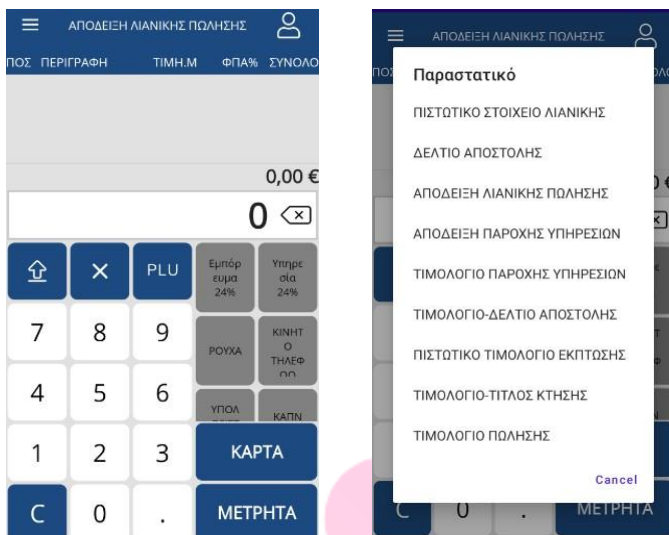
ΑΠΟΔΕΙΞΗ ΛΙΑΝΙΚΗΣ ΠΩΛΗΣΗΣ

ΠΟΣ ΠΕΡΙΓΡΑΦΗ ΤΙΜΗ.Μ ΦΠΑ% ΣΥΝΟΛΟ

0,00 €

0

PLU

Εμπόρευμα 24%

Υπηρεσία 24%

7 8 9

ΡΟΥΧΑ

ΚΙΝΗΤΟ ΤΗΛΕΦΩΝΟ

4 5 6

ΥΠΟΛ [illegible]

ΚΑΠΝ

1 2 3

ΚΑΡΤΑ

C 0 .

ΜΕΤΡΗΤΑ

ΑΠΟΔΕΙΞΗ ΛΙΑΝΙΚΗΣ ΠΩΛΗΣΗΣ

Παραστατικό

ΠΙΣΤΩΤΙΚΟ ΣΤΟΙΧΕΙΟ ΛΙΑΝΙΚΗΣ

ΔΕΛΤΙΟ ΑΠΟΣΤΟΛΗΣ

ΑΠΟΔΕΙΞΗ ΛΙΑΝΙΚΗΣ ΠΩΛΗΣΗΣ

ΑΠΟΔΕΙΞΗ ΠΑΡΟΧΗΣ ΥΠΗΡΕΣΙΩΝ

ΤΙΜΟΛΟΓΙΟ ΠΑΡΟΧΗΣ ΥΠΗΡΕΣΙΩΝ

ΤΙΜΟΛΟΓΙΟ-ΔΕΛΤΙΟ ΑΠΟΣΤΟΛΗΣ

ΠΙΣΤΩΤΙΚΟ ΤΙΜΟΛΟΓΙΟ ΕΚΠΤΩΣΗΣ

ΤΙΜΟΛΟΓΙΟ-ΤΙΤΛΟΣ ΚΤΗΣΗΣ

ΤΙΜΟΛΟΓΙΟ ΠΩΛΗΣΗΣ

Cancel

C 0 . ΜΕΤΡΗΤΑ